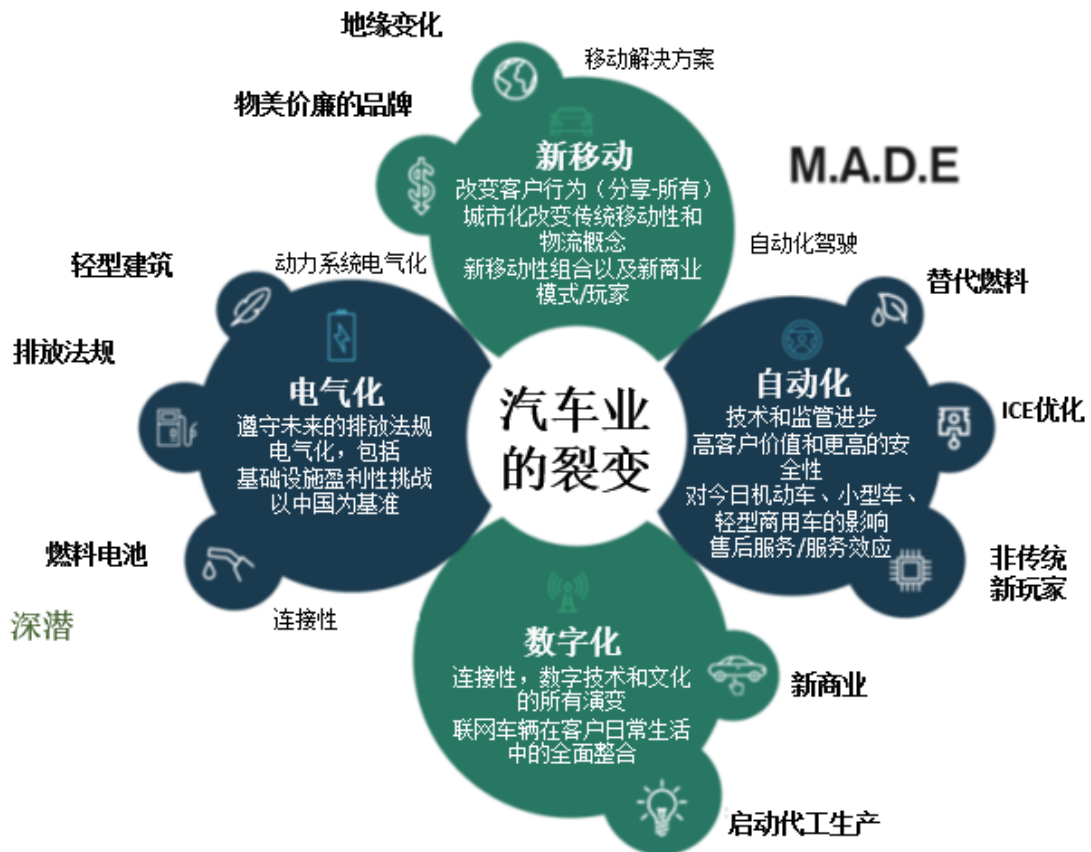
地缘变化

移动解决方案

物美价廉的品牌

新移动
改变客户行为（分享-所有）
城市化改变传统移动性和物流概念
新移动性组合以及新商业模式/玩家

M.A.D.E

自动化驾驶

轻型建筑

动力系统电气化

替代燃料

排放法规

电气化
遵守未来的排放法规
电气化，包括
基础设施盈利性挑战
以中国为基准

汽车业的裂变

自动化
技术和监管进步
高客户价值和更高的安全性
对今日机动车、小型车、轻型商用车的影响
售后服务/服务效应

ICE优化

燃料电池

非传统新玩家

深潜

连接性

数字化
连接性，数字技术和文化的所有演变
联网车辆在客户日常生活中的全面整合

新商业

启动代工生产